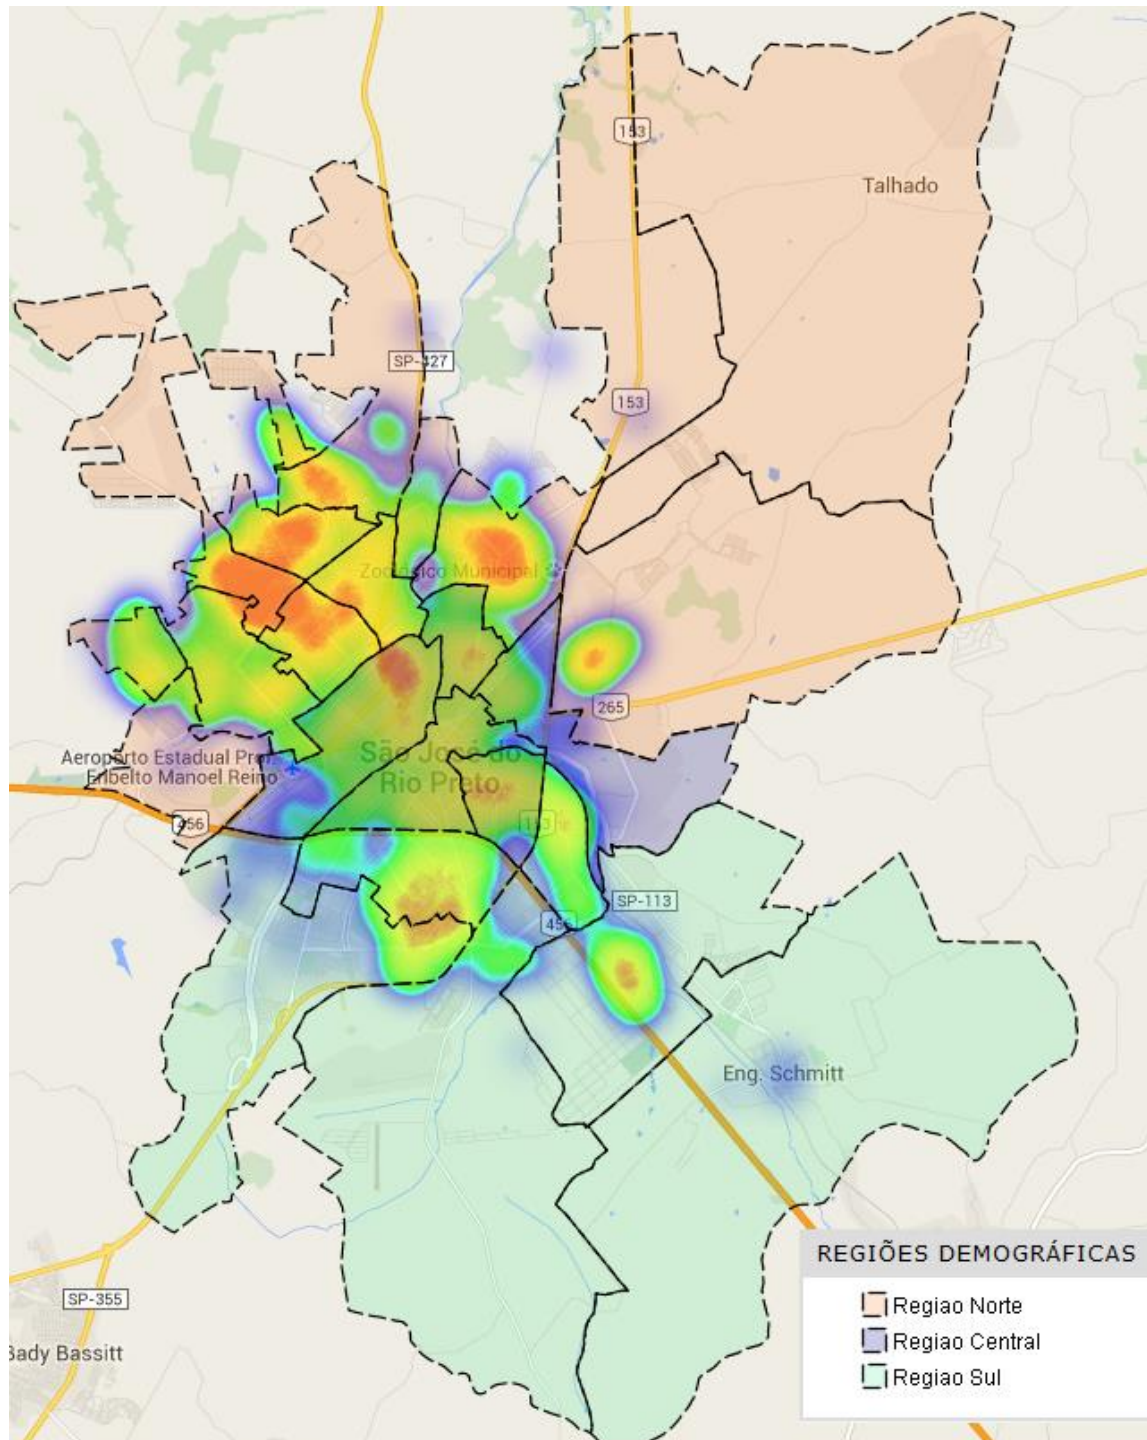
153

Talhado

SP-427

153

Zoológico Municipal

265

Aeroporto Estadual Prof. Eribelto Manoel Reino

São José do Rio Preto

456

153

SP-113

456

Eng. Schmitt

SP-355

Bady Bassitt

REGIÕES DEMOGRÁFICAS

Regiao Norte

Regiao Central

Regiao Sul